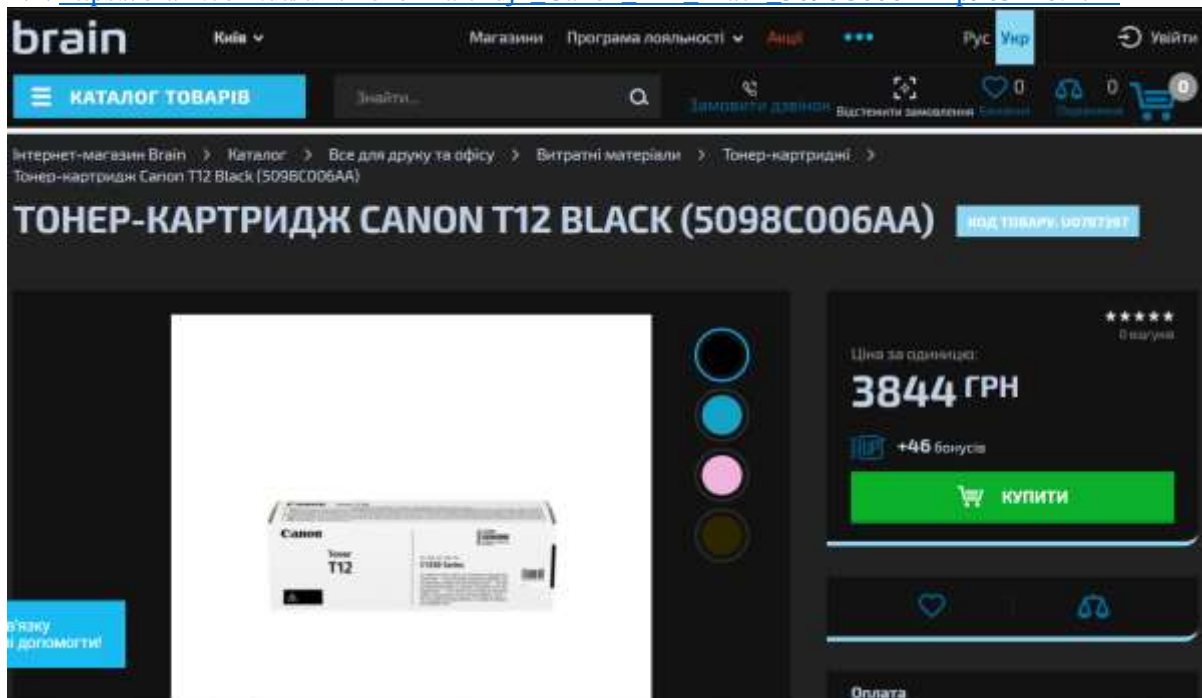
brain Київ Магазини Програма лояльності Акції ••• Рус Укр Увійти

КАТАЛОГ ТОВАРІВ Знайти... Замовити дзвінок Відстежити замовлення 0 Бажане 0 Порівняння 0

Інтернет-магазин Brain > Каталог > Все для друку та офісу > Витратні матеріали > Тонер-картриджі > Тонер-картридж Canon T12 Black (5098C006AA)

ТОНЕР-КАРТРИДЖ CANON T12 BLACK (5098C006AA) КОД ТОВАРУ: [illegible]

Canon Toner T12

★★★★★ 0 відгуків

Ціна за одиницю:

3844 ГРН

+46 бонусів

КУПИТИ

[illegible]в'язку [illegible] допомогти!

Оплата